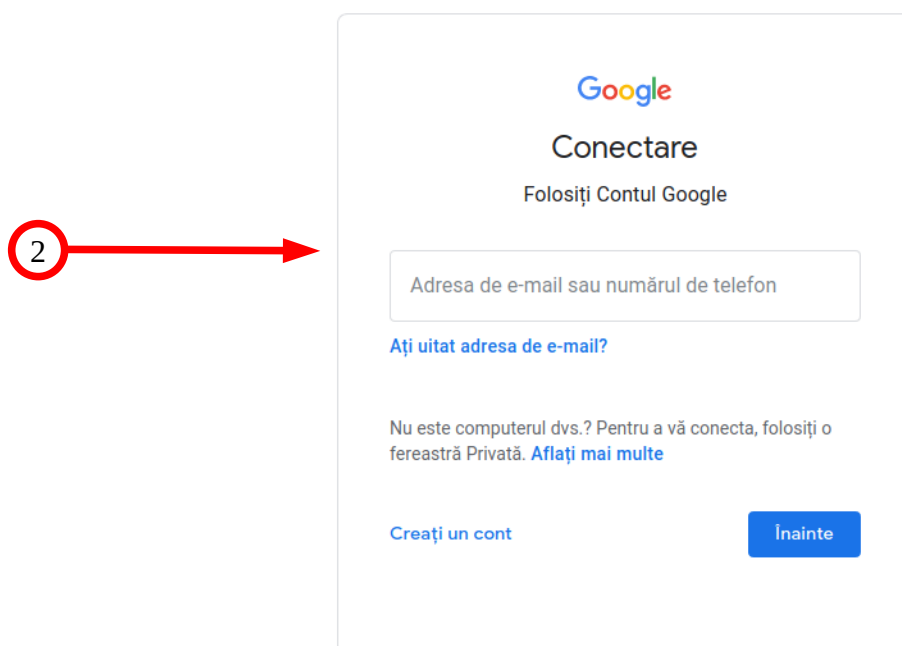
2

Google

Conectare

Folosiți Contul Google

Adresa de e-mail sau numărul de telefon

Ați uitat adresa de e-mail?

Nu este computerul dvs.? Pentru a vă conecta, folosiți o fereastră Privată. Aflați mai multe

Creați un cont

Înainte